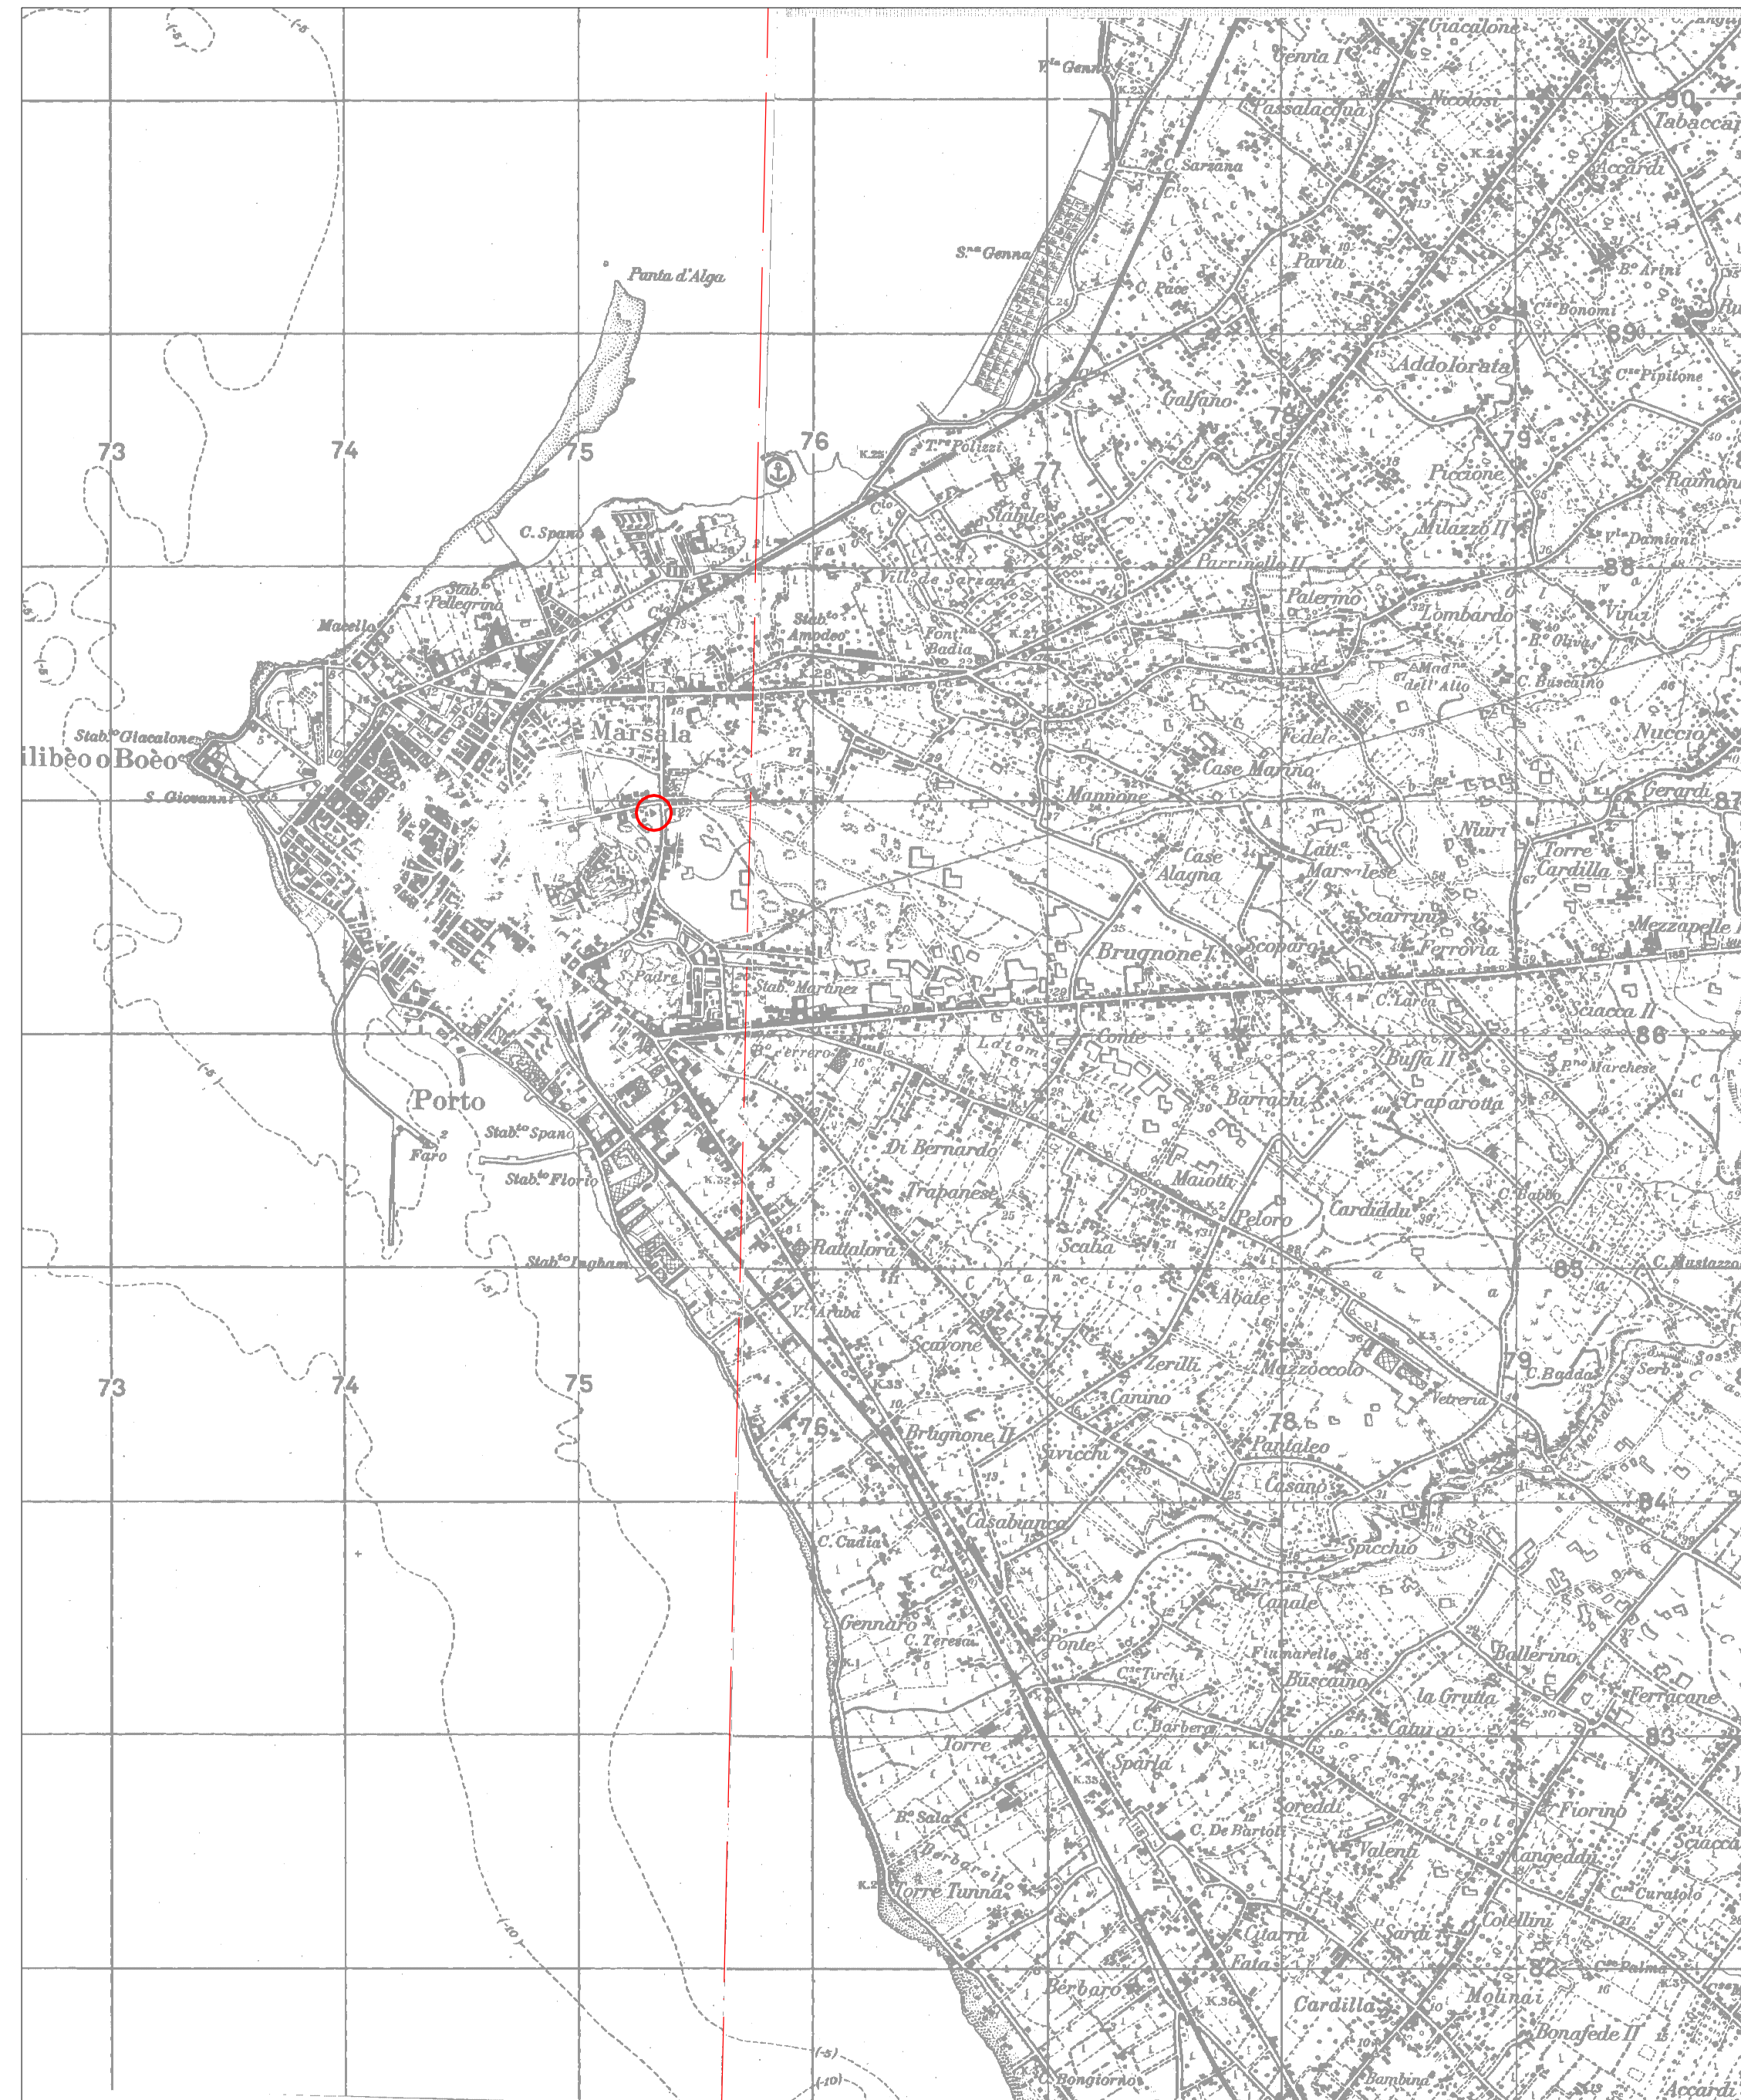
Giacalone
Genna I
Vta Genna
Cassalacqua
Nicolosi
90
Tabaccaro
C. Sarzana
Accardi
Sta Genna
Pavia
C. Pace
B. Arini
Cse Bonomi
89
Addolorata
Cse Pipitone
Punta d'Alga
Galfano
78
79
73
74
75
76
Tre Polizzi
77
Piccione
Raimondo
Stabile
Milazzo II
Vla Damiani
C. Spano
Parrinello II
88
Ville de Sarzana
Palermo
Lombardo
Stabto Pellegrino
Vinzi
Macello
Stabto Amodeo
Font. Badia
B. Oliva
Madne dell'Alto
C. Buscaino
Stab. Giacalone
Marsala
Fedele
Nuccio
ilibeo o Boèo
Case Marino
S. Giovanni
Mannone
Gerardi
87
Nuri
Case Alagna
Latta Marsalese
Torre Cardilla
Sciarrino
Mezzapelle
Brugnone I
Scopara
Ferrovia
Padre
Stabto Martinez
C. Larca
Sciacca II
86
Ferrero
Latomie
Conte
Buffa II
Pne Marchese
Porto
Barrachi
Craparotta
Stabto Spano
Faro
Di Bernardo
Stabto Florio
Maiotti
Trapanese
Peloro
Cardiddu
C. Babbo
Rattalora
Scalia
Stabto Ingham
85
C. Mustazza
Abate
Vla Aruba
Scavone
Zerilli
Mazzoccolo
79
C. Baddas
73
74
75
Canino
Vetreria
76
78
Pantaleo
Brugnone II
Sivicchi
Casano
84
Casabianca
C. Cudia
Spicchio
Canale
Gennaro
C. Teresa
Ponte
Cse Tirchi
Fiumarello
Buscaino
Ballerino
la Grutta
Ferracane
C. Barbera
Catuso
83
Torre
Sparla
B. Sala
Soreddi
C. De Bartoli
Fiorino
Valenti
Cangeddi
Torre Tunna
C. Curatolo
Citarra
Sarri
Colellini
Fata
Berbaro
Cardilla
Molinai
Bonafede II
C. Bongiorno
Bambina
Cse Palma
Accardi